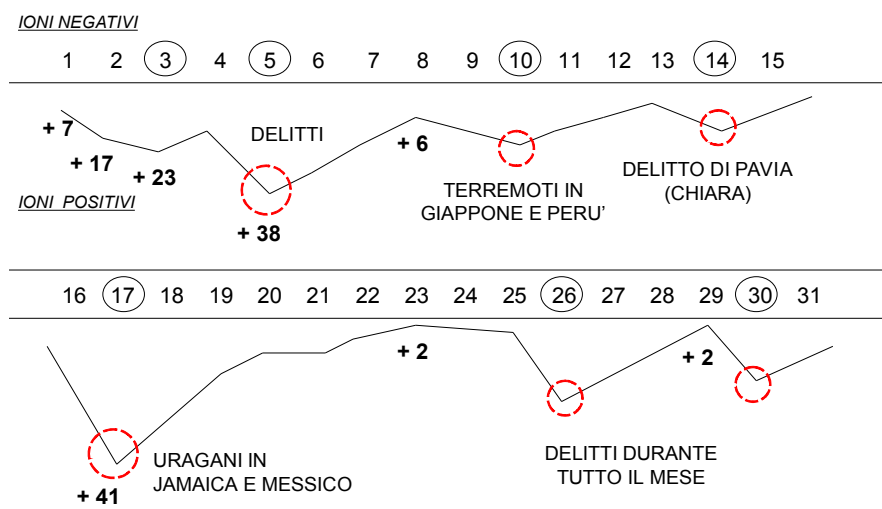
IONI NEGATIVI

1 2 3 4 5 6 7 8 9 10 11 12 13 14 15

+ 7
+ 17
+ 23
DELITTI
+ 38
+ 6
TERREMOTI IN GIAPPONE E PERU'
DELITTO DI PAVIA (CHIARA)

IONI POSITIVI

16 17 18 19 20 21 22 23 24 25 26 27 28 29 30 31

+ 2
+ 2
URAGANI IN JAMAICA E MESSICO
+ 41
DELITTI DURANTE TUTTO IL MESE